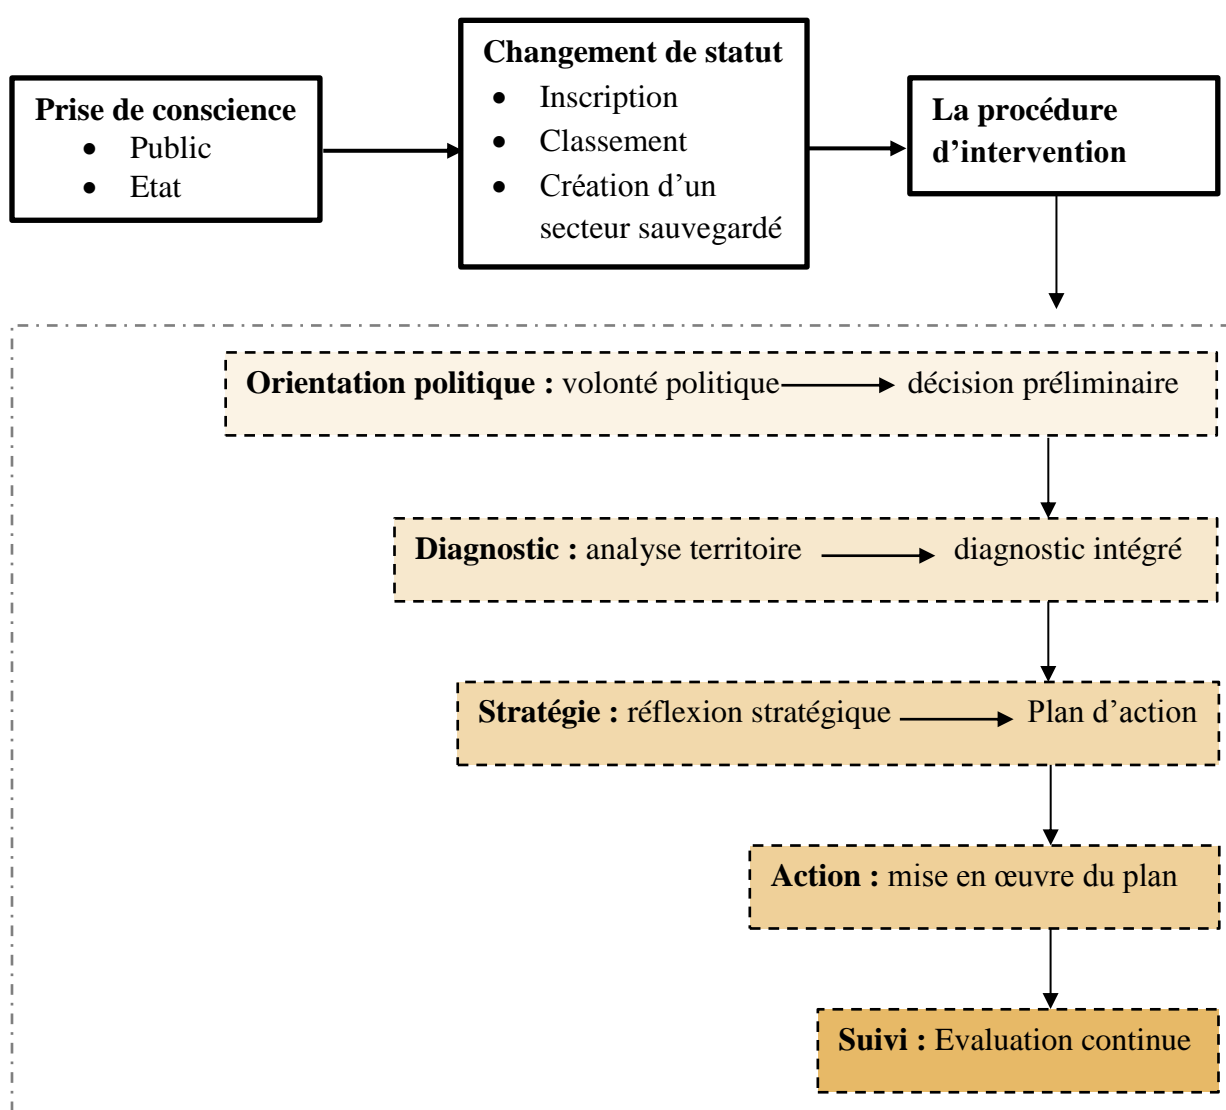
**Prise de conscience**
- Public
- Etat

**Changement de statut**
- Inscription
- Classement
- Création d'un secteur sauvegardé

**La procédure d'intervention**

**Orientation politique :** volonté politique → décision préliminaire

**Diagnostic :** analyse territoire → diagnostic intégré

**Stratégie :** réflexion stratégique → Plan d'action

**Action :** mise en œuvre du plan

**Suivi :** Evaluation continue